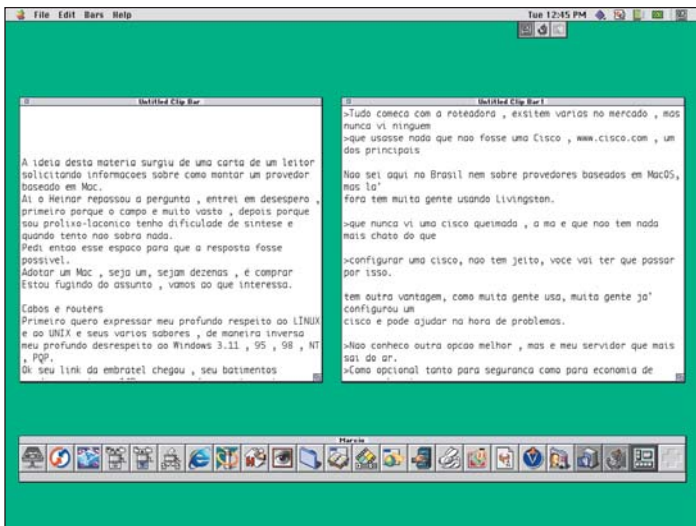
File Edit Bars Help

Tue 12:45 PM

Untitled Clip Bar

A ideia desta materia surgiu de uma carta de um leitor solicitando informacoes sobre como montar um provedor baseado em Mac.
Ai o Heinar repassou a pergunta , entrei em desespero , primeiro porque o campo e muito vasto , depois porque sou prolixo-laconico tenho dificulade de sintese e quando tento nao sobra nada.
Pedi entao esse espaco para que a resposta fosse possivel.
Adotar um Mac , seja um, sejam dezenas , e comprar
Estou fugindo do assunto , vamos ao que interessa.

Cabos e routers
Primeiro quero expressar meu profundo respeito ao LINUX e ao UNIX e seus varios sabores , de maneira inversa meu profundo desrespeito ao Windows 3.11 , 95 , 98 , NT , PQP.
Ok seu link da embratel chegou , seu batimentos

Untitled Clip Bar 1

>Tudo comeca com a roteadora , exsitem varios no mercado , mas nunca vi ninguem
>que usasse nada que nao fosse uma Cisco , www.cisco.com , um dos principais

Nao sei aqui no Brasil nem sobre provedores baseados em MacOS, mas la'
fora tem muita gente usando Livingston.

>que nunca vi uma cisco queimada , a ma e que nao tem nada mais chato do que

>configurar uma cisco, nao tem jeito, voce vai ter que passar por isso.

tem outra vantagem, como muita gente usa, muita gente ja' configurou um
cisco e pode ajudar na hora de problemas.

>Nao conheco outra opcao melhor , mas e meu servidor que mais sai do ar.
>Como opcional tanto para seguranca como para economia de

Marcio